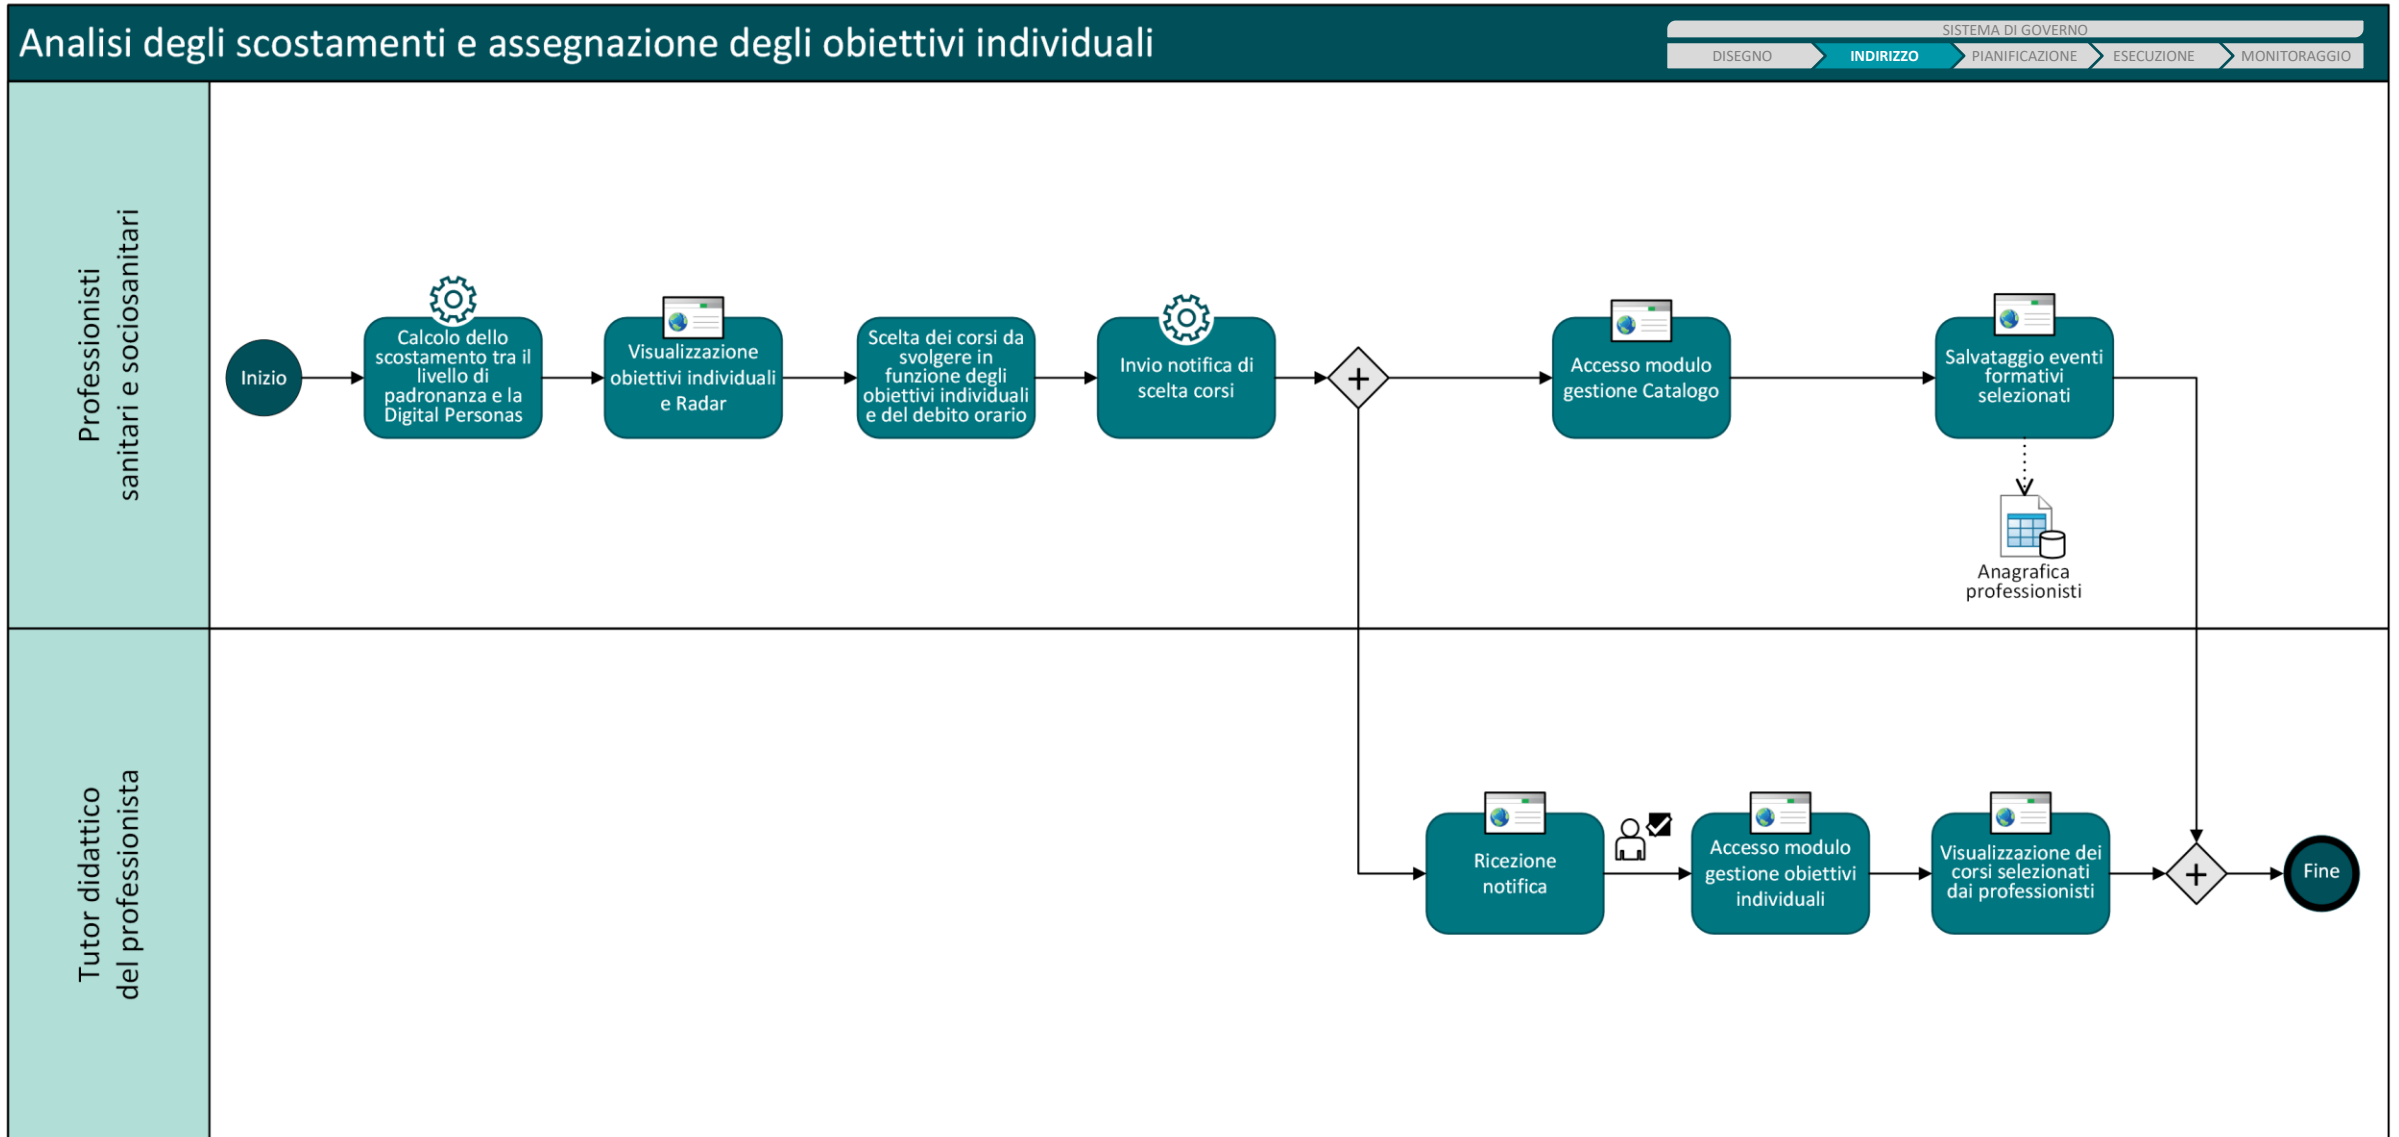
Analisi degli scostamenti e assegnazione degli obiettivi individuali

SISTEMA DI GOVERNO
DISEGNO INDIRIZZO PIANIFICAZIONE ESECUZIONE MONITORAGGIO

Professionisti sanitari e sociosanitari

Inizio

Calcolo dello scostamento tra il livello di padronanza e la Digital Personas

Visualizzazione obiettivi individuali e Radar

Scelta dei corsi da svolgere in funzione degli obiettivi individuali e del debito orario

Invio notifica di scelta corsi

Accesso modulo gestione Catalogo

Salvataggio eventi formativi selezionati

Anagrafica professionisti

Tutor didattico del professionista

Ricezione notifica

Accesso modulo gestione obiettivi individuali

Visualizzazione dei corsi selezionati dai professionisti

Fine